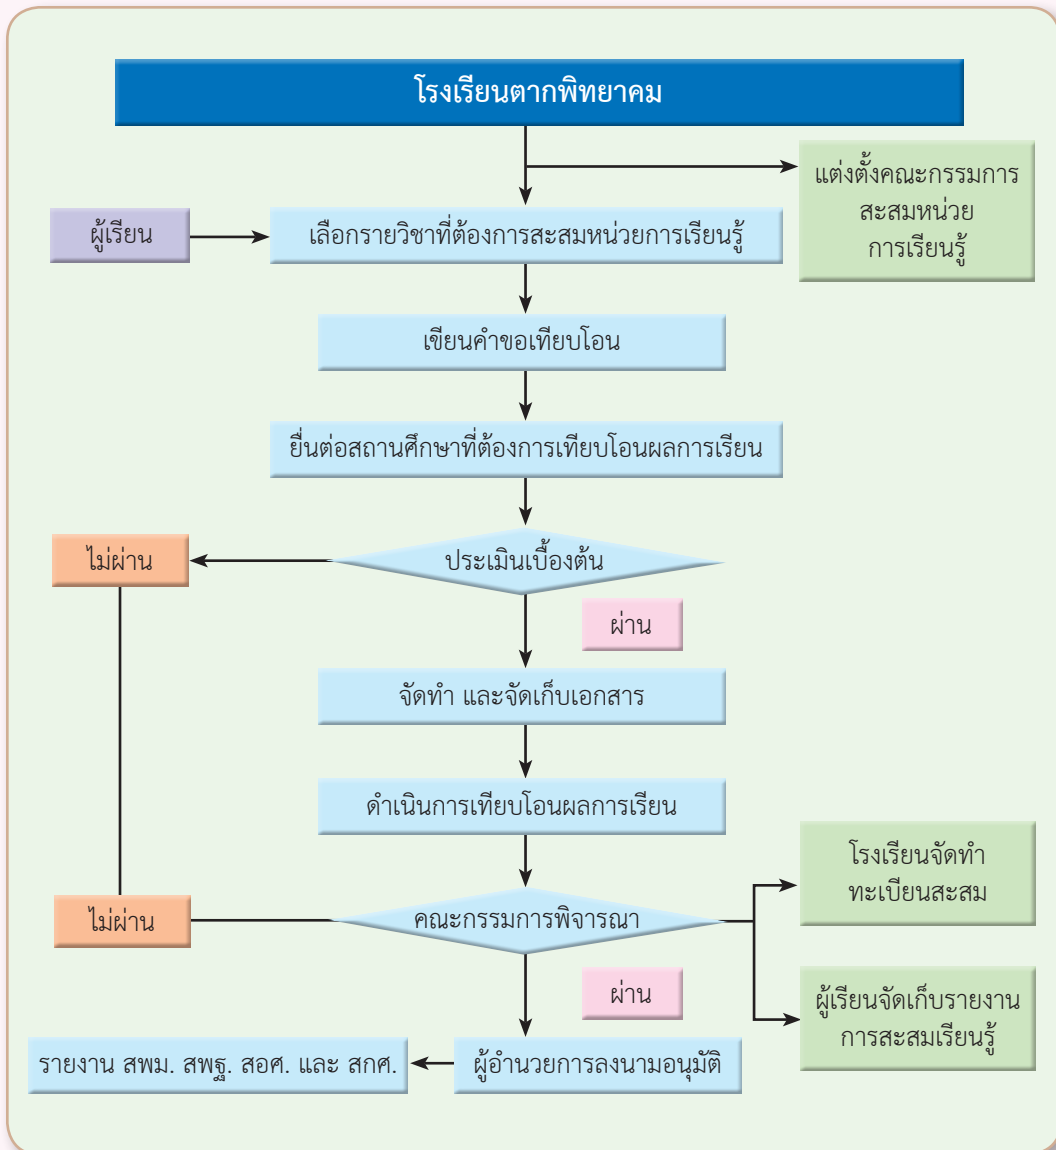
โรงเรียนตากพิทยาคม

แต่งตั้งคณะกรรมการสะสมหน่วยการเรียนรู้

ผู้เรียน

เลือกรายวิชาที่ต้องการสะสมหน่วยการเรียนรู้

เขียนคำขอเทียบโอน

ยื่นต่อสถานศึกษาที่ต้องการเทียบโอนผลการเรียน

ไม่ผ่าน

ประเมินเบื้องต้น

ผ่าน

จัดทำ และจัดเก็บเอกสาร

ดำเนินการเทียบโอนผลการเรียน

โรงเรียนจัดทำทะเบียนสะสม

ไม่ผ่าน

คณะกรรมการพิจารณา

ผ่าน

ผู้เรียนจัดเก็บรายงานการสะสมเรียนรู้

รายงาน สพม. สพฐ. สอศ. และ สกศ.

ผู้อำนวยการลงนามอนุมัติ